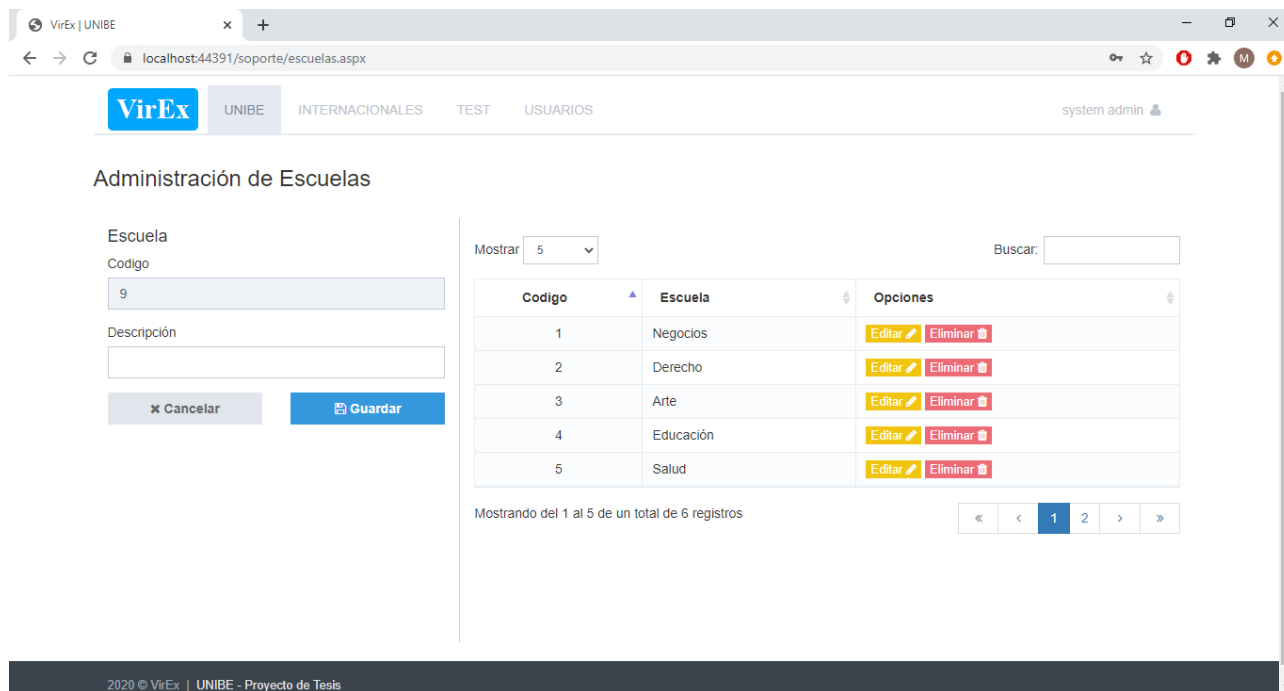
VirEx | UNIBE × +

localhost:44391/soporte/escuelas.aspx

M

VirEx UNIBE INTERNACIONALES TEST USUARIOS system admin

Administración de Escuelas

Escuela
Codigo
9
Descripción

✖ Cancelar
Guardar

Mostrar 5
Buscar:

| Codigo | Escuela | Opciones |
|---|---|---|
| 1 | Negocios | Editar Eliminar |
| 2 | Derecho | Editar Eliminar |
| 3 | Arte | Editar Eliminar |
| 4 | Educación | Editar Eliminar |
| 5 | Salud | Editar Eliminar |

Mostrando del 1 al 5 de un total de 6 registros

« ‹ 1 2 › »

2020 © VirEx | UNIBE - Proyecto de Tesis